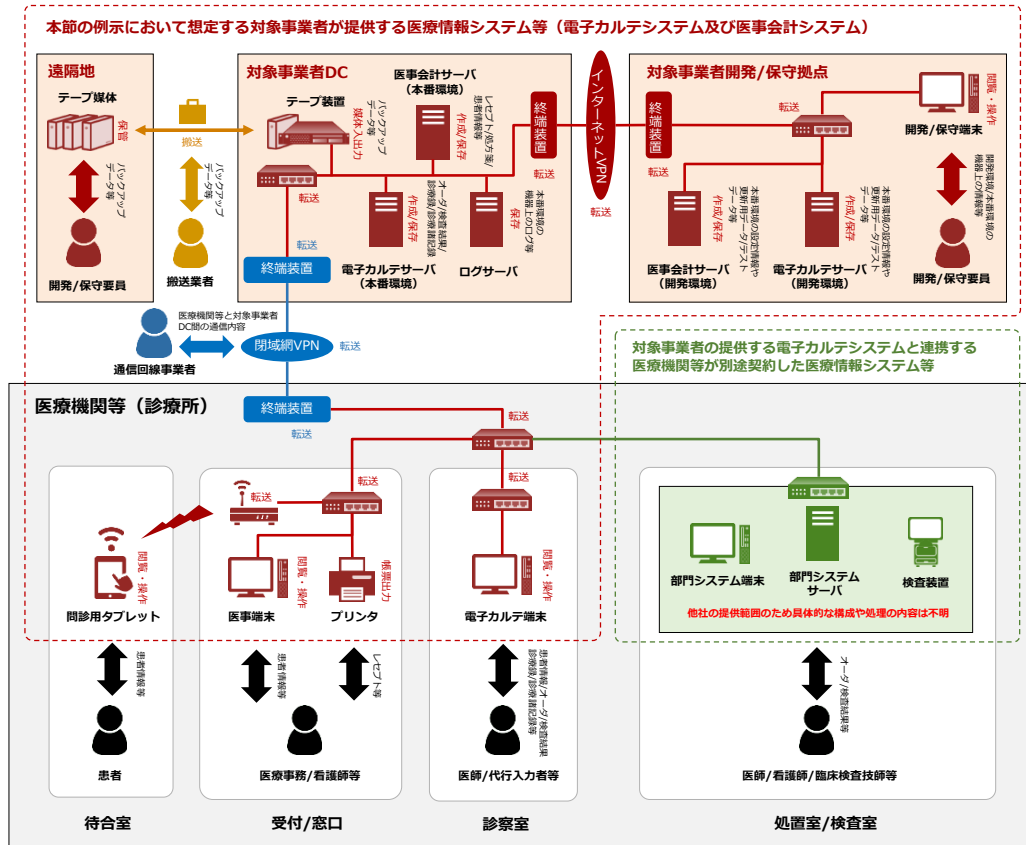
本節の例示において想定する対象事業者が提供する医療情報システム等（電子カルテシステム及び医事会計システム）

遠隔地

テープ媒体

保管

バックアップデータ等

開発/保守要員

搬送

バックアップデータ等

搬送業者

対象事業者DC

テープ装置

バックアップデータ等

媒体入出力

医事会計サーバ（本番環境）

レセプト処方箋/患者情報等

作成/保存

転送

オーダ/検査結果/診療録/診療記録等

作成/保存

本番環境の機器上のログ等

保存

電子カルテサーバ（本番環境）

ログサーバ

終端装置

転送

転送

終端装置

インターネットVPN

転送

対象事業者開発/保守拠点

終端装置

転送

閲覧・操作

開発/保守端末

開発環境/本番環境の機器上の情報等

転送

本番環境の設定情報や更新用データ/テスト データ等

作成/保存

本番環境の設定情報や更新用データ/テスト データ等

作成/保存

医事会計サーバ（開発環境）

電子カルテサーバ（開発環境）

開発/保守要員

医療機関等と対象事業者DC間の通信内容

通信回線事業者

閉域網VPN

転送

対象事業者の提供する電子カルテシステムと連携する医療機関等が別途契約した医療情報システム等

医療機関等（診療所）

終端装置

転送

転送

転送

転送

転送

閲覧・操作

問診用タブレット

閲覧・操作

医事端末

帳票出力

プリンタ

閲覧・操作

電子カルテ端末

部門システム端末

部門システムサーバ

検査装置

他社の提供範囲のため具体的な構成や処理の内容は不明

患者情報等

患者

患者情報等

レセプト等

医療事務/看護師等

患者情報/オーダ/検査結果/診療録/診療記録等

医師/代行入力者等

オーダ/検査結果等

医師/看護師/臨床検査技師等

待合室

受付/窓口

診察室

処置室/検査室